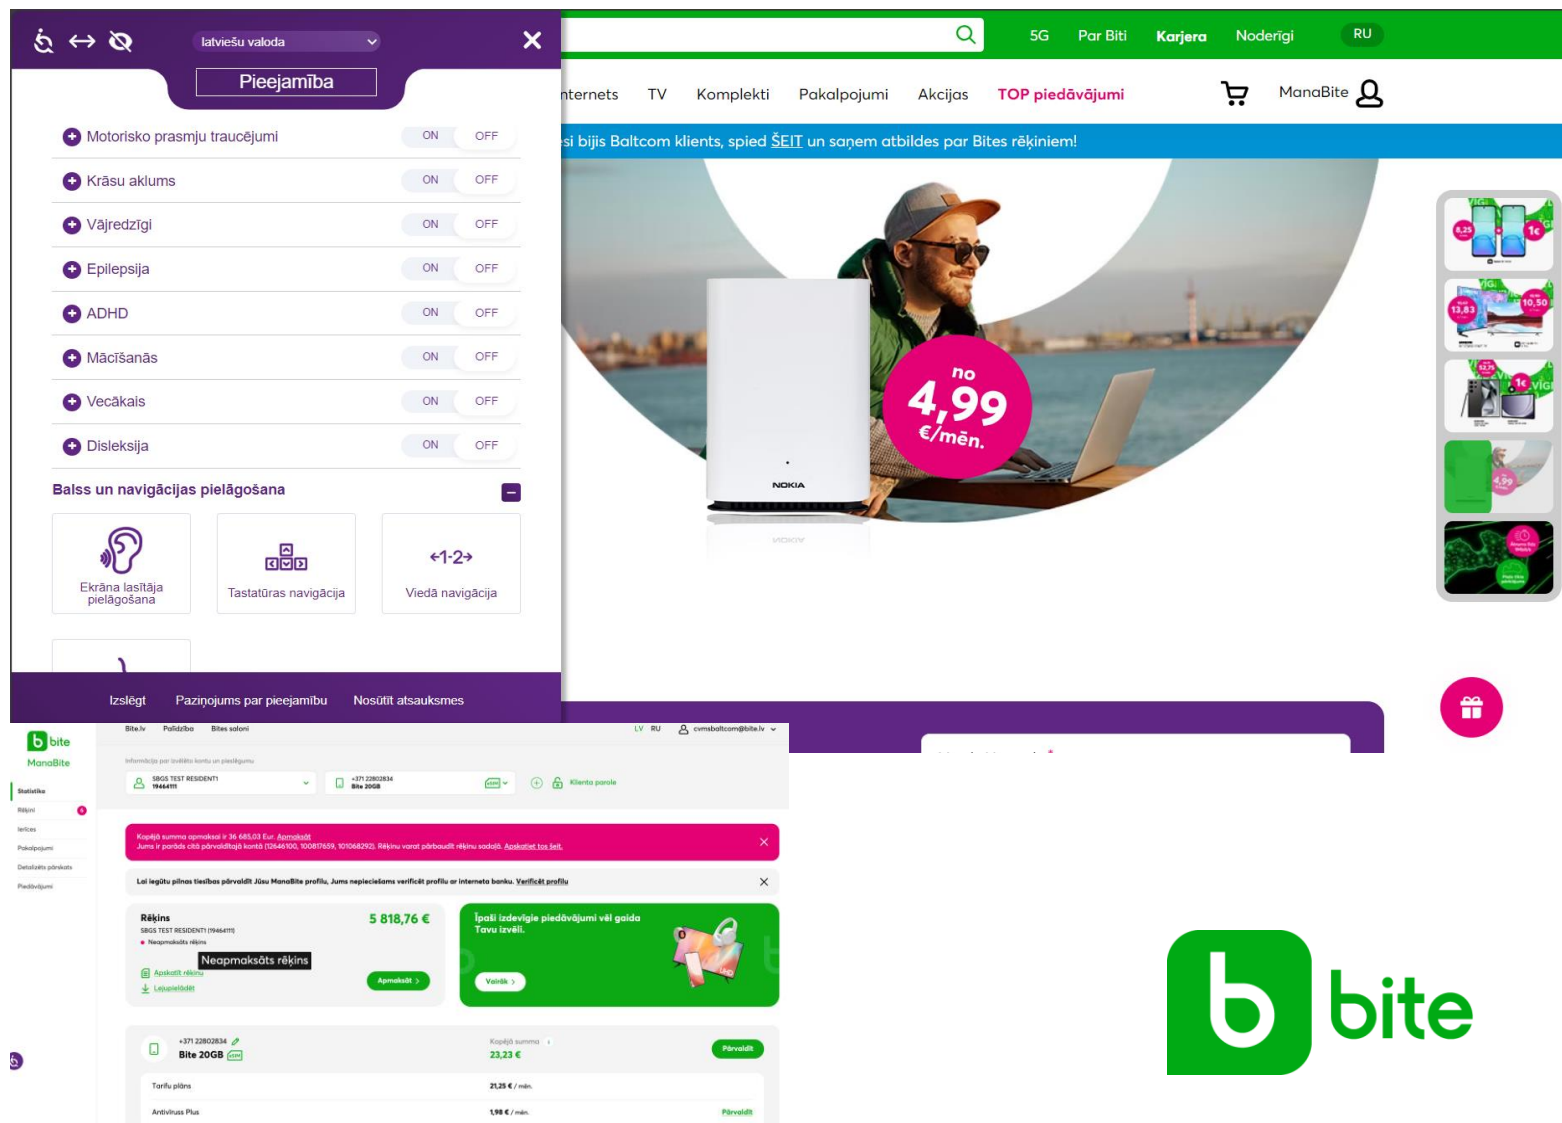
latviešu valoda

Pieejamība

Motorisko prasmju traucējumi ON OFF
Krāsu aklums ON OFF
Vājredzīgi ON OFF
Epilepsija ON OFF
ADHD ON OFF
Mācīšanās ON OFF
Vecākais ON OFF
Disleksija ON OFF

Balss un navigācijas pielāgošana

Ekrāna lasītāja pielāgošana
Tastatūras navigācija
Viedā navigācija

Izslēgt Paziņojums par pieejamību Nosūtīt atsauksmes

5G Par Biti Karjera Noderīgi RU

nternets TV Komplekti Pakalpojumi Akcijas TOP piedāvājumi ManaBite

si bijis Baltcom klients, spied ŠEIT un saņem atbildes par Bites rēķiniem!

no 4,99 €/mēn.

NOKIA

bite ManaBite

Statistika
Rēķini
Ierīces
Pakalpojumi
Detalizēts pārskats
Piedāvājumi

Bite.lv Palīdzība Bites saloni LV RU cvmsbaltcom@bite.lv

Informācija par izvēlēto kontu un pielāgumu

SBGS TEST RESIDENT1 19464111
+371 22802834 Bite 20GB
Klienta parole

Kopējā summa apmaksai ir 36 685,03 Eur. Apmaksāt
Jums ir parāds citā pārvaldītajā kontā (12646100, 100817659, 101068292). Rēķinu varat pārbaudīt rēķinu sadaļā. Apskatiet tos šeit.

Lai iegūtu pilnas tiesības pārvaldīt Jūsu ManaBite profilu, Jums nepieciešams verificēt profilu ar interneta banku. Verificēt profilu

Rēķins 5 818,76 €
SBGS TEST RESIDENT1 (19464111)
Neapmaksāts rēķins
Neapmaksāts rēķins
Apskatīt rēķinu
Lejupielādēt
Apmaksāt

Īpaši izdevīgie piedāvājumi vēl gaida Tavu izvēli.
Vairāk

+371 22802834
Bite 20GB
Kopējā summa 23,23 €
Pārvaldīt
Tarifu plāns 21,25 € / mēn.
Antivīruss Plus 1,98 € / mēn. Pārvaldīt

bite